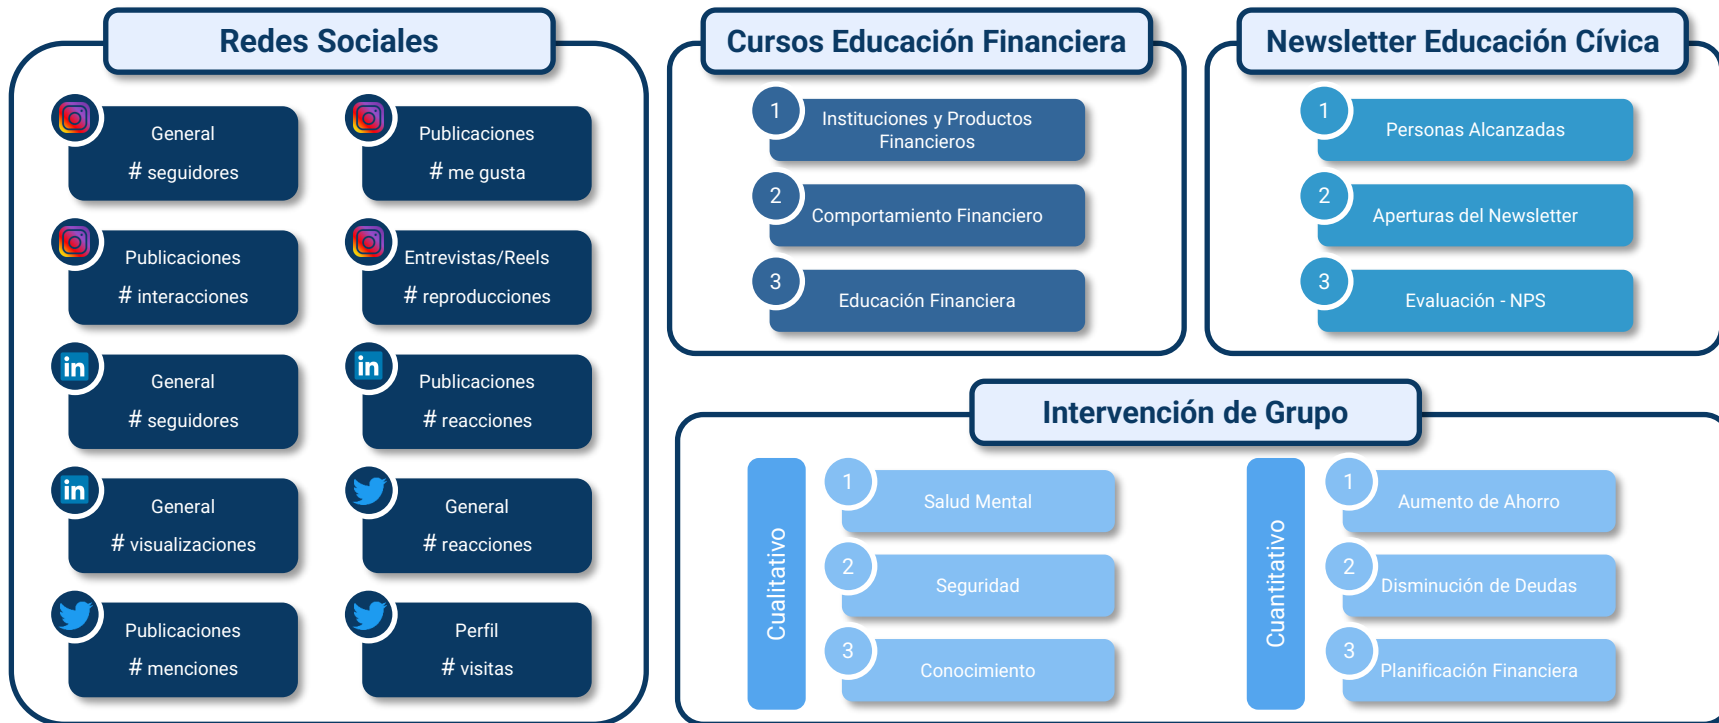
Redes Sociales

General
# seguidores

Publicaciones
# me gusta

Publicaciones
# interacciones

Entrevistas/Reels
# reproducciones

in General
# seguidores

in Publicaciones
# reacciones

in General
# visualizaciones

General
# reacciones

Publicaciones
# menciones

Perfil
# visitas

Cursos Educación Financiera

1 Instituciones y Productos Financieros
2 Comportamiento Financiero
3 Educación Financiera

Newsletter Educación Cívica

1 Personas Alcanzadas
2 Aperturas del Newsletter
3 Evaluación - NPS

Intervención de Grupo

Cualitativo
1 Salud Mental
2 Seguridad
3 Conocimiento

Cuantitativo
1 Aumento de Ahorro
2 Disminución de Deudas
3 Planificación Financiera